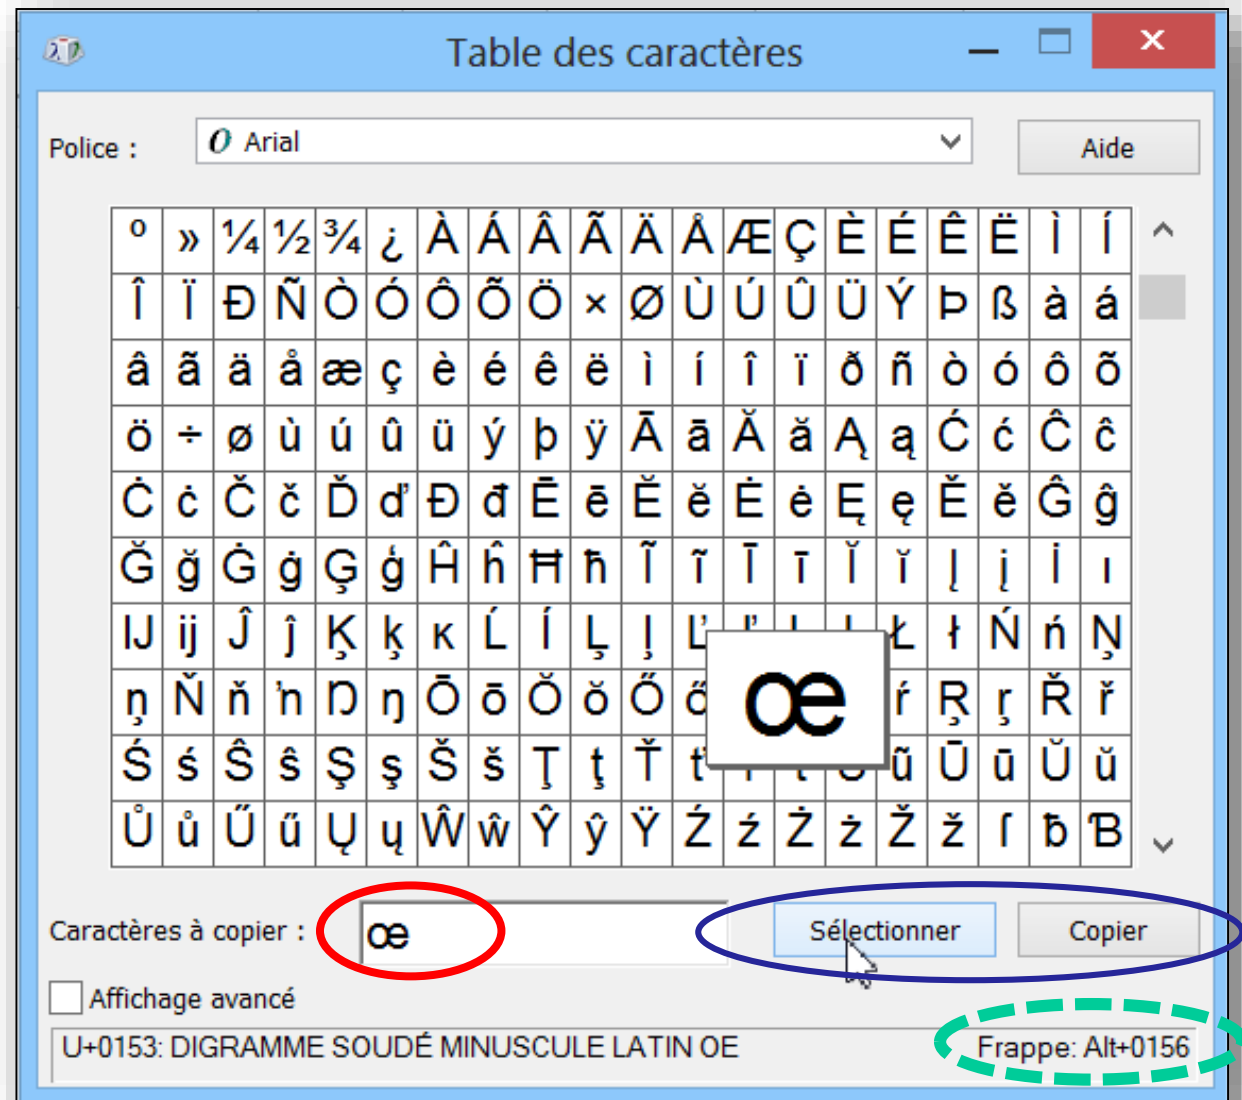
Table des caractères

Police : Arial

Aide

| º | » | ¼ | ½ | ¾ | ¿ | À | Á | Â | Ã | Ä | Å | Æ | Ç | È | É | Ê | Ë | Ì | Í |
|---|---|---|---|---|---|---|---|---|---|---|---|---|---|---|---|---|---|---|---|
| Î | Ï | Ð | Ñ | Ò | Ó | Ô | Õ | Ö | × | Ø | Ù | Ú | Û | Ü | Ý | Þ | ß | à | á |
| â | ã | ä | å | æ | ç | è | é | ê | ë | ì | í | î | ï | ð | ñ | ò | ó | ô | õ |
| ö | ÷ | ø | ù | ú | û | ü | ý | þ | ÿ | Ā | ā | Ă | ă | Ą | ą | Ć | ć | Ĉ | ĉ |
| Ċ | ċ | Č | č | Ď | ď | Đ | đ | Ē | ē | Ĕ | ĕ | Ė | ė | Ę | ę | Ě | ě | Ĝ | ĝ |
| Ğ | ğ | Ġ | ġ | Ģ | ģ | Ĥ | ĥ | Ħ | ħ | Ĩ | ĩ | Ī | ī | Ĭ | ĭ | Į | į | İ | ı |
| Ĳ | ĳ | Ĵ | ĵ | Ķ | ķ | ĸ | Ĺ | ĺ | Ļ | ļ | Ľ | ľ | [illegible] | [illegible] | Ł | ł | Ń | ń | Ņ |
| ņ | Ň | ň | ŉ | Ŋ | ŋ | Ō | ō | Ŏ | ŏ | Ő | ő | œ | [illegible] | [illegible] | ŕ | Ŗ | ŗ | Ř | ř |
| Ś | ś | Ŝ | ŝ | Ş | ş | Š | š | Ţ | ţ | Ť | ť | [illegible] | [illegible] | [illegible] | ũ | Ū | ū | Ŭ | ŭ |
| Ů | ů | Ű | ű | Ų | ų | Ŵ | ŵ | Ŷ | ŷ | Ÿ | Ź | ź | Ż | ż | Ž | ž | ſ | ƀ | Ɓ |

Caractères à copier : œ

Sélectionner

Copier

Affichage avancé

U+0153: DIGRAMME SOUDÉ MINUSCULE LATIN OE

Frappe: Alt+0156